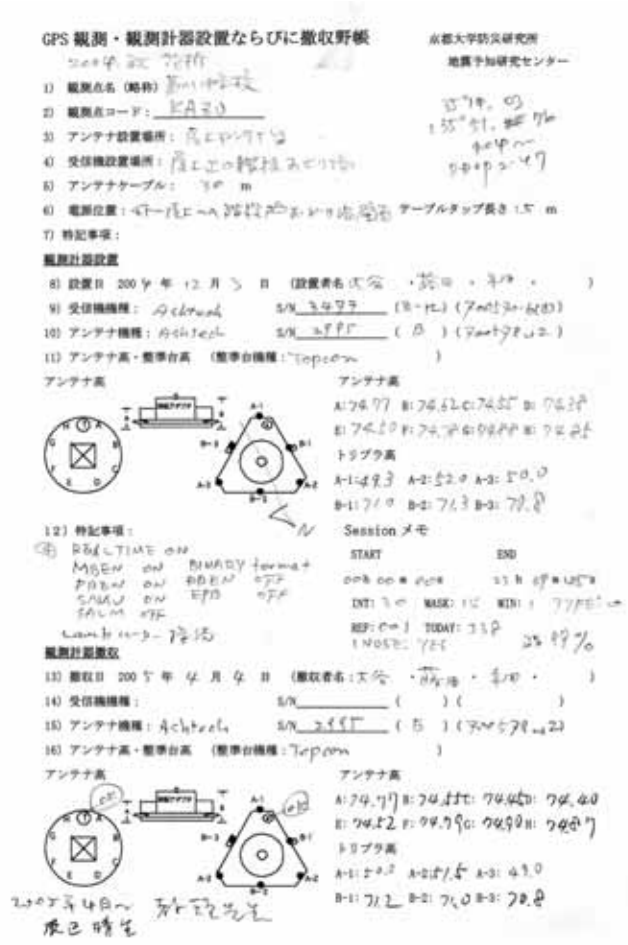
GPS 観測・観測計器設置ならびに撤収野帳　　京都大学防災研究所
2004年設 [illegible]　　地震予知研究センター

1) 観測点名 (略称) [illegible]
2) 観測点コード: KAZO
3) アンテナ設置場所: 屋上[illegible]
4) 受信機設置場所: 屋上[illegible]
5) アンテナケーブル: 30 m
6) 電源位置: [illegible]　テーブルタップ長さ 1.5 m
7) 特記事項:

35°14. 03
135°51. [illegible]
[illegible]
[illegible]

観測計器設置
8) 設置日 2004 年 12 月 3 日 (設置者名 大谷・藤田・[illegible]・ )
9) 受信機機種: Ashtech　S/N 3497 (B-12) ( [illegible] )
10) アンテナ機種: Ashtech　S/N 2995 ( B ) ( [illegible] )
11) アンテナ高・整準台高 (整準台機種: Topcon )

アンテナ高
A: 74.77 B: 74.62 C: 74.85 D: 74.38
E: 74.50 F: 74.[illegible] G: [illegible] H: 74.85
トリブラ高
A-1: 49.3 A-2: 52.0 A-3: 50.0
B-1: 71.0 B-2: 71.3 B-3: 70.8

12) 特記事項:
REALTIME ON
MBEN ON　BINARY format
PBEN ON　MBEN OFF
SNAV ON　EPB OFF
SALM OFF
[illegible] 接続

Session メモ
START　END
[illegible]　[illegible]
INT: 30　MASK: 15　MIN: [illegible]
REF: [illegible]　TODAY: 338
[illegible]: YES　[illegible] %

観測計器撤収
13) 撤収日 2005 年 4 月 4 日 (撤収者名: 大谷・藤田・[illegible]・ )
14) 受信機機種: 　S/N ( ) ( )
15) アンテナ機種: Ashtech　S/N 2995 ( B ) ( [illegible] )
16) アンテナ高・整準台高 (整準台機種: Topcon )

アンテナ高
A: 74.77 B: 74.55 C: 74.45 D: 74.40
E: 74.52 F: 74.79 G: 74.90 H: 74.87
トリブラ高
A-1: 50.0 A-2: 51.5 A-3: 49.0
B-1: 71.2 B-2: 71.0 B-3: 70.8

2005年4月~ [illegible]
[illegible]